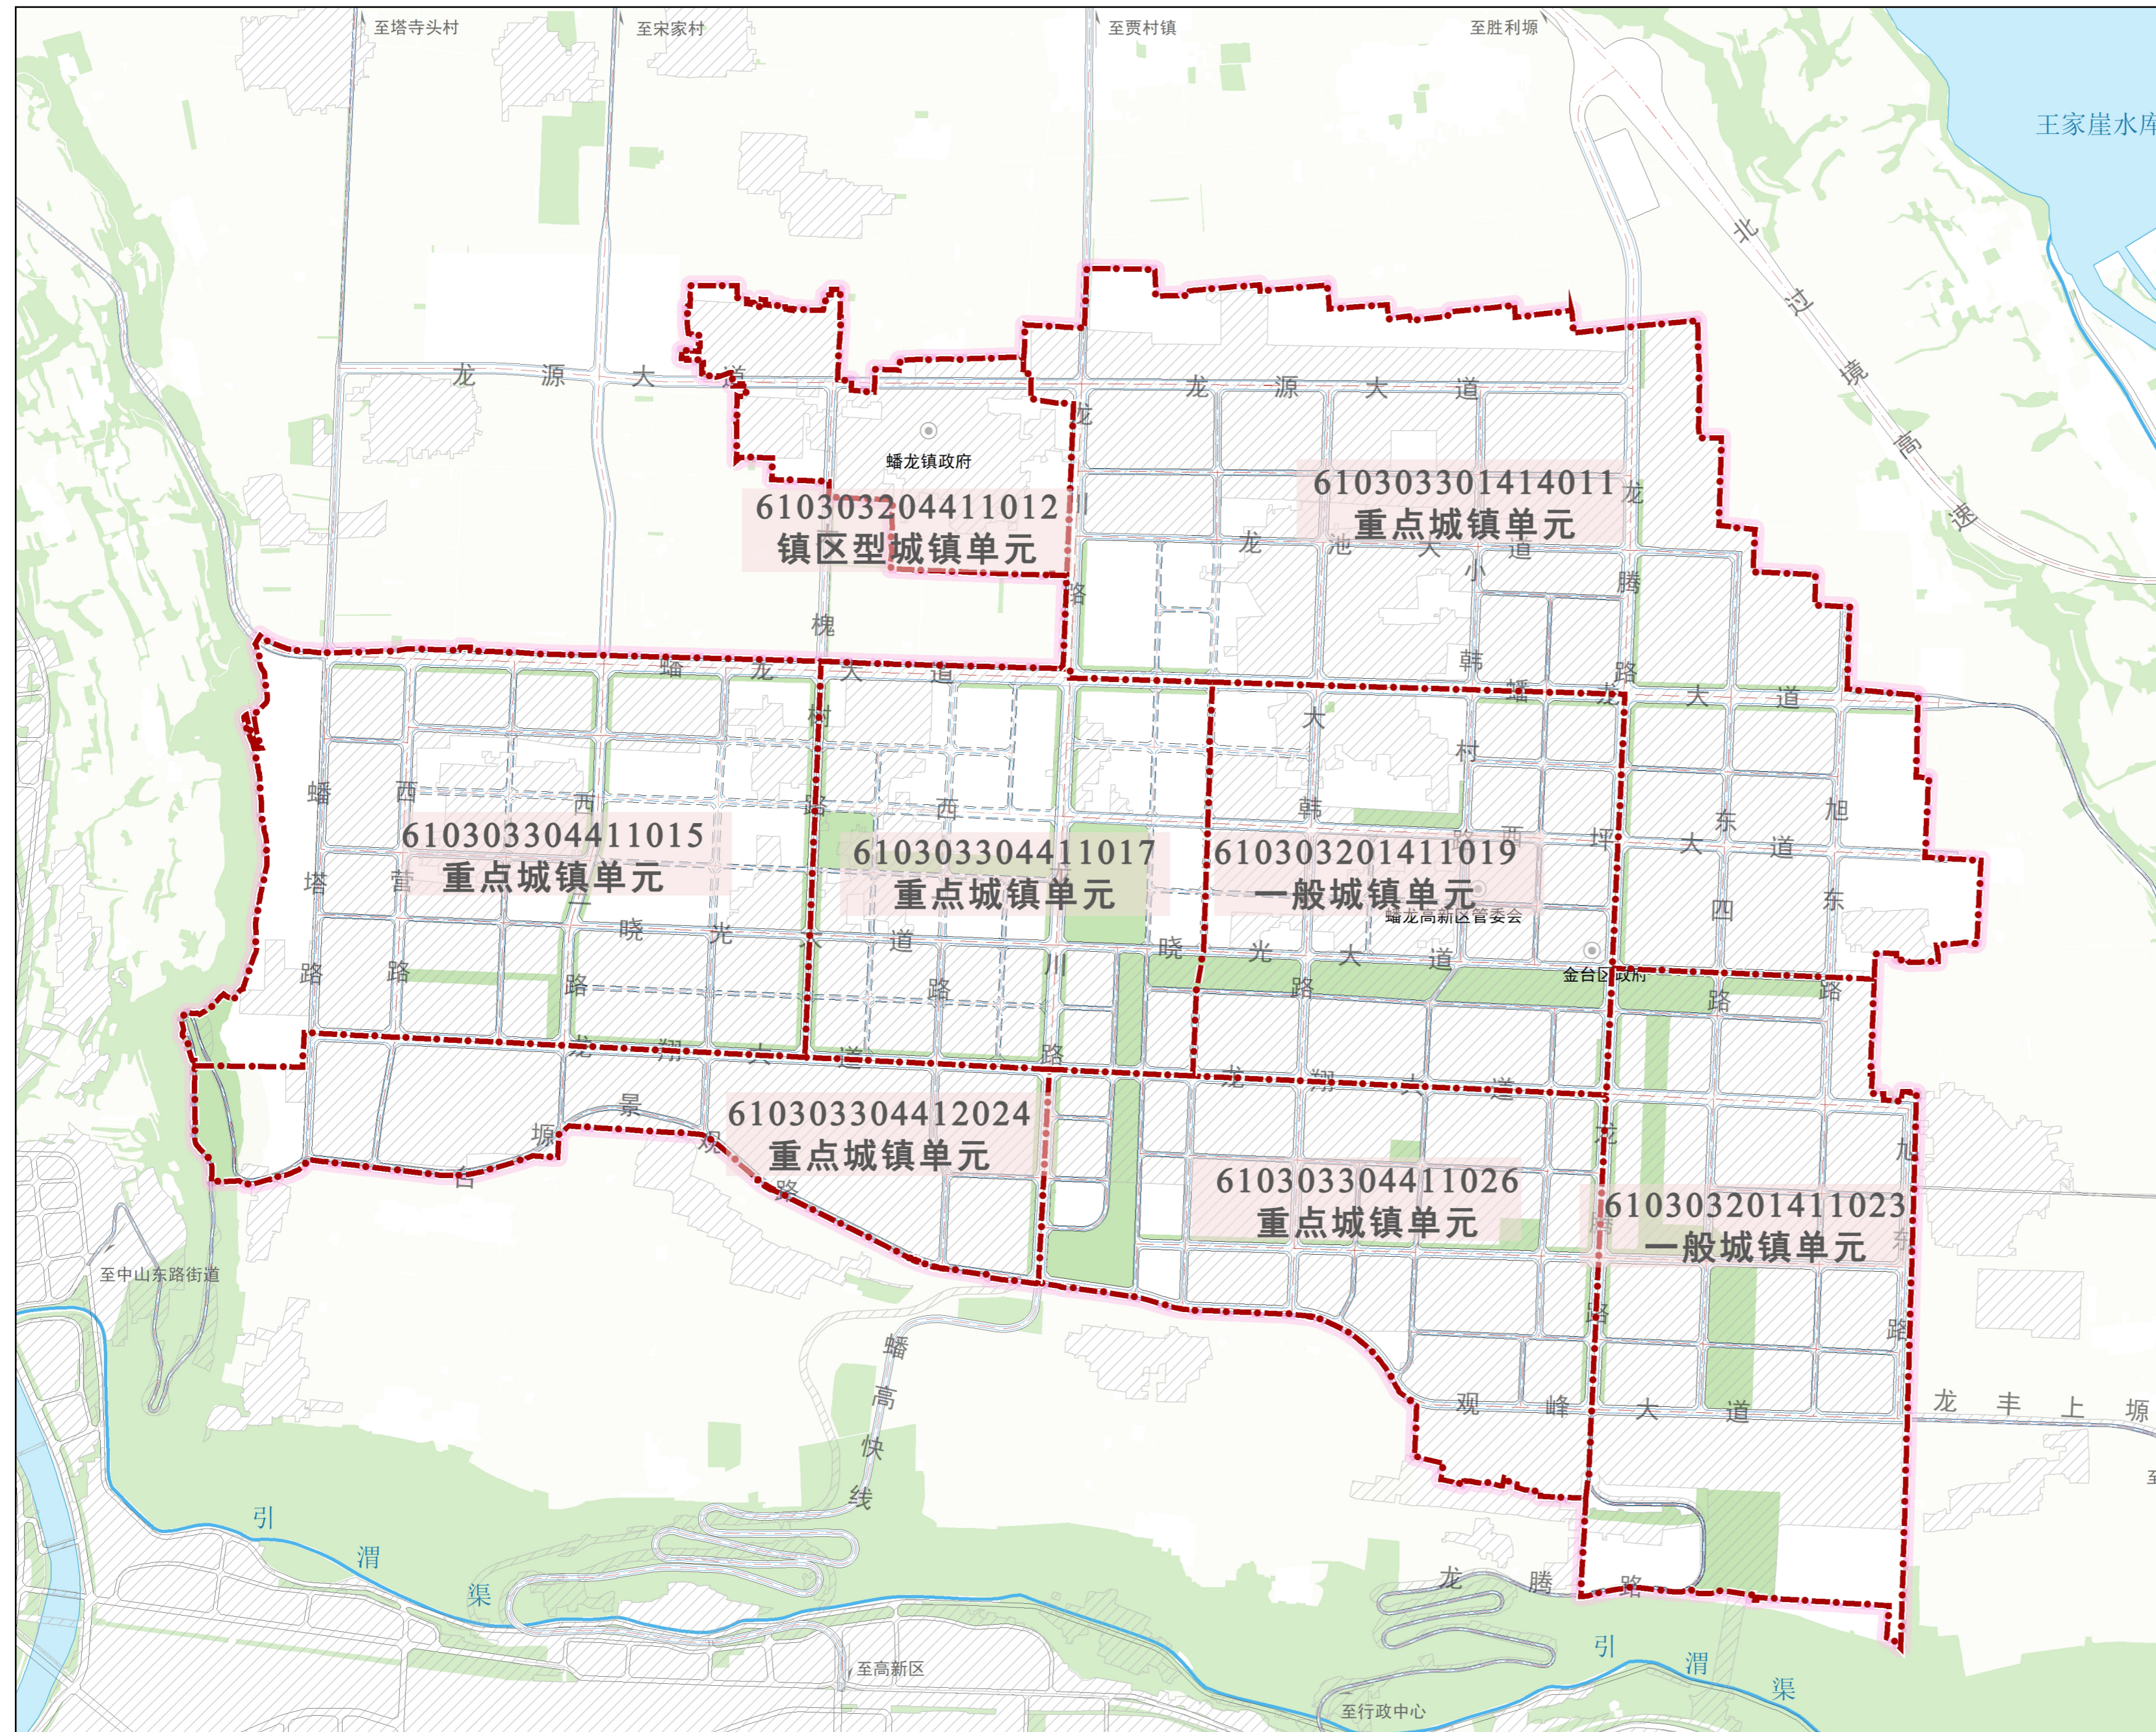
至塔寺头村
至宋家村
至贾村镇
至胜利塬
王家崖水库

北
过
境
高
速

龙 源 大 道
龙 源 大 道

蟠龙镇政府

610303204411012
镇区型城镇单元

610303301414011
重点城镇单元

龙 池 大 道
小
龙
腾
路
韩
蟠 龙 大 道
槐
村
路
蟠 龙 大 道
大
村
韩
西
坪
东
大
道
旭
蟠
塔
路
西
营
路
西
晓 光 大 道
西
路

610303304411015
重点城镇单元

610303304411017
重点城镇单元

610303201411019
一般城镇单元

蟠龙高新区管委会
金台区政府
晓 光 大 道
川
路
路
四
东
路
路
龙 翔 大 道
龙 翔 大 道
景
塬
台
观
路

610303304412024
重点城镇单元

610303304411026
重点城镇单元

610303201411023
一般城镇单元

龙
腾
路
旭
东
路
观 峰 大 道
龙 丰 上 塬

至中山东路街道

蟠
高
快
线

引
渭
渠

龙 腾 路

引
渭
渠

至高新区
至行政中心